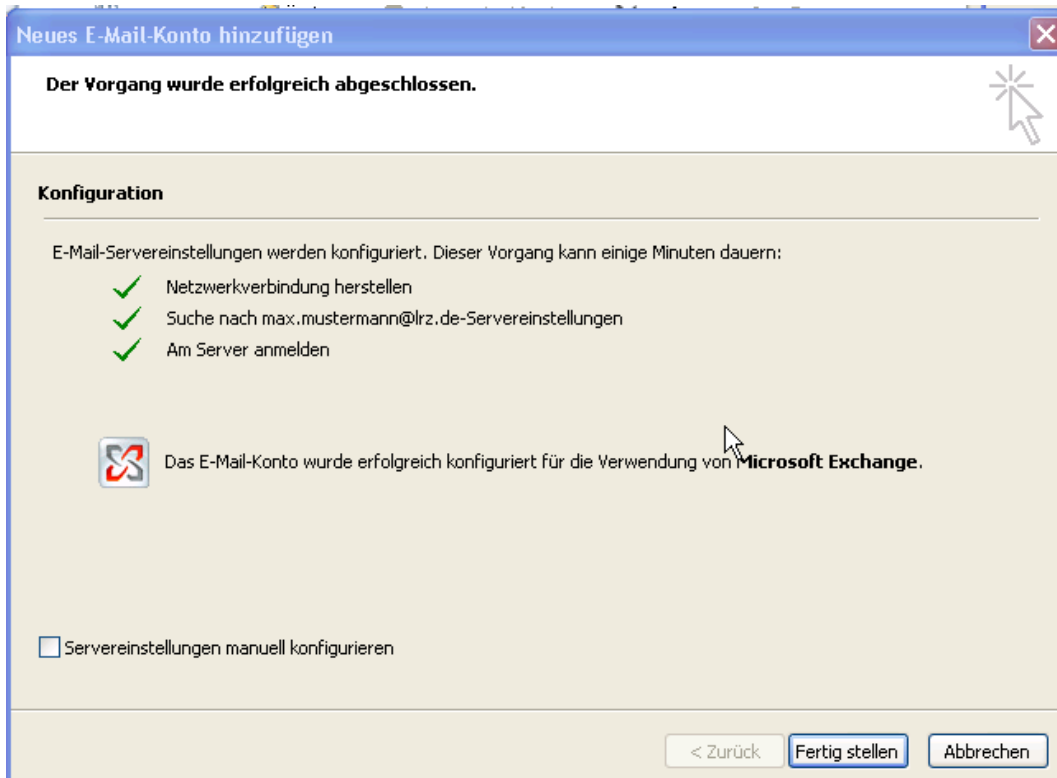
Neues E-Mail-Konto hinzufügen

Der Vorgang wurde erfolgreich abgeschlossen.

Konfiguration

E-Mail-Servereinstellungen werden konfiguriert. Dieser Vorgang kann einige Minuten dauern:

Netzwerkverbindung herstellen

Suche nach max.mustermann@lrz.de-Servereinstellungen

Am Server anmelden

Das E-Mail-Konto wurde erfolgreich konfiguriert für die Verwendung von Microsoft Exchange.

Servereinstellungen manuell konfigurieren

< Zurück | Fertig stellen | Abbrechen